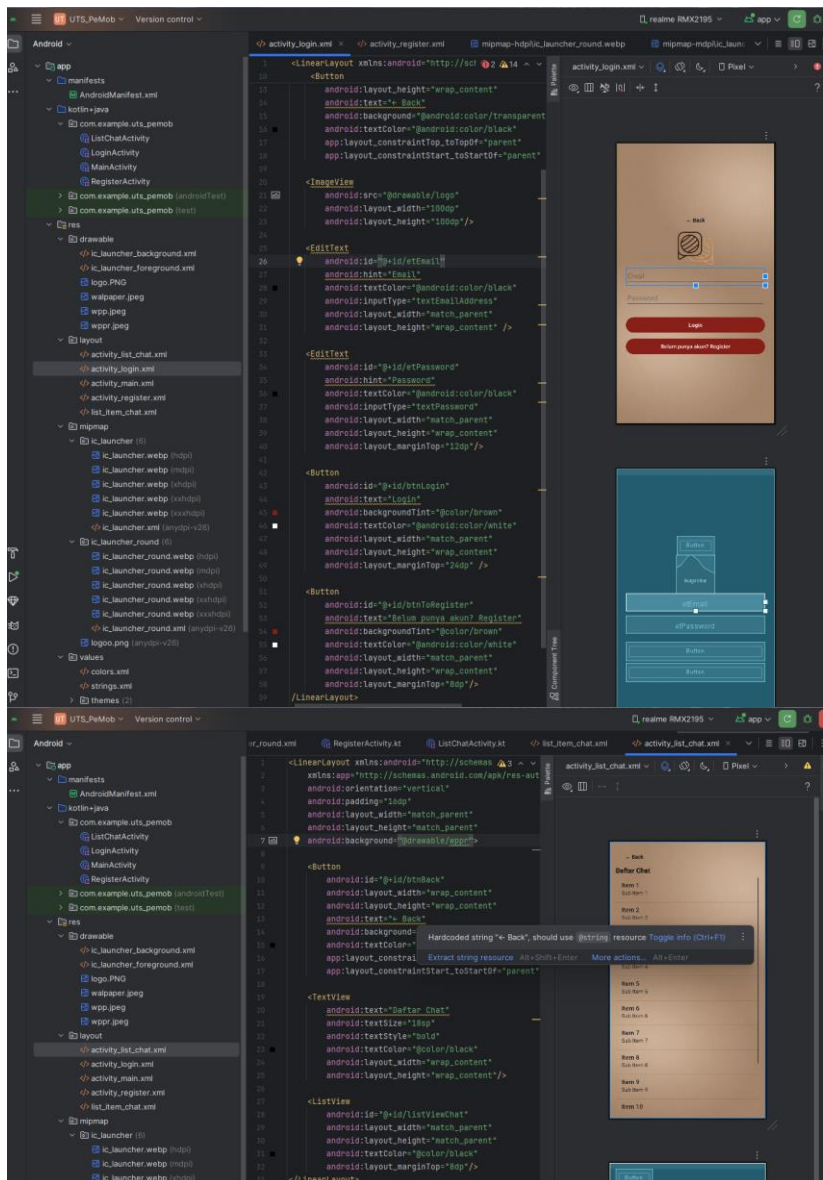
UT UTS_PeMob Version control
realme RMX2195 app

Android
app
manifests
AndroidManifest.xml
kotlin+java
com.example.uts_pemob
ListChatActivity
LoginActivity
MainActivity
RegisterActivity
com.example.uts_pemob (androidTest)
com.example.uts_pemob (test)
res
drawable
ic_launcher_background.xml
ic_launcher_foreground.xml
logo.PNG
walpaper.jpeg
wpp.jpeg
wppr.jpeg
layout
activity_list_chat.xml
activity_login.xml
activity_main.xml
activity_register.xml
list_item_chat.xml
mipmap
ic_launcher (6)
ic_launcher.webp (hdpi)
ic_launcher.webp (mdpi)
ic_launcher.webp (xhdpi)
ic_launcher.webp (xxhdpi)
ic_launcher.webp (xxxhdpi)
ic_launcher.xml (anydpi-v26)
ic_launcher_round (6)
ic_launcher_round.webp (hdpi)
ic_launcher_round.webp (mdpi)
ic_launcher_round.webp (xhdpi)
ic_launcher_round.webp (xxhdpi)
ic_launcher_round.webp (xxxhdpi)
ic_launcher_round.xml (anydpi-v26)
logoo.png (anydpi-v26)
values
colors.xml
strings.xml
themes (2)

activity_login.xml activity_register.xml mipmap-hdpi/ic_launcher_round.webp mipmap-mdpi/ic_launc

<LinearLayout xmlns:android="http://sch 2 14
<Button
android:layout_height="wrap_content"
android:text="← Back"
android:background="@android:color/transparent"
android:textColor="@android:color/black"
app:layout_constraintTop_toTopOf="parent"
app:layout_constraintStart_toStartOf="parent"

<ImageView
android:src="@drawable/logo"
android:layout_width="100dp"
android:layout_height="100dp"/>

<EditText
android:id="@+id/etEmail"
android:hint="Email"
android:textColor="@android:color/black"
android:inputType="textEmailAddress"
android:layout_width="match_parent"
android:layout_height="wrap_content" />

<EditText
android:id="@+id/etPassword"
android:hint="Password"
android:textColor="@android:color/black"
android:inputType="textPassword"
android:layout_width="match_parent"
android:layout_height="wrap_content"
android:layout_marginTop="12dp"/>

<Button
android:id="@+id/btnLogin"
android:text="Login"
android:backgroundTint="@color/brown"
android:textColor="@android:color/white"
android:layout_width="match_parent"
android:layout_height="wrap_content"
android:layout_marginTop="24dp" />

<Button
android:id="@+id/btnToRegister"
android:text="Belum punya akun? Register"
android:backgroundTint="@color/brown"
android:textColor="@android:color/white"
android:layout_width="match_parent"
android:layout_height="wrap_content"
android:layout_marginTop="8dp"/>
/LinearLayout>

activity_login.xml Pixel
← Back
Email
Password
Login
Belum punya akun? Register
Button
etEmail
etPassword
Button
Button

UT UTS_PeMob Version control
realme RMX2195 app

r_round.xml RegisterActivity.kt ListChatActivity.kt list_item_chat.xml activity_list_chat.xml

<LinearLayout xmlns:android="http://schemas 3
xmlns:app="http://schemas.android.com/apk/res-aut
android:orientation="vertical"
android:padding="16dp"
android:layout_width="match_parent"
android:layout_height="match_parent"
android:background="@drawable/wppr">

<Button
android:id="@+id/btnBack"
android:layout_width="wrap_content"
android:layout_height="wrap_content"
android:text="← Back"
android:background=
android:textColor="
app:layout_constrai
app:layout_constraintStart_toStartOf="parent"

Hardcoded string "← Back", should use @string resource Toggle info (Ctrl+F1)
Extract string resource Alt+Shift+Enter More actions... Alt+Enter

<TextView
android:text="Daftar Chat"
android:textSize="18sp"
android:textStyle="bold"
android:textColor="@color/black"
android:layout_width="wrap_content"
android:layout_height="wrap_content"/>

<ListView
android:id="@+id/listViewChat"
android:layout_width="match_parent"
android:layout_height="match_parent"
android:textColor="@color/black"
android:layout_marginTop="8dp"/>

activity_list_chat.xml Pixel
← Back
Daftar Chat
Item 1
Sub Item 1
Item 2
Sub Item 2
Item 5
Sub Item 5
Item 6
Sub Item 6
Item 7
Sub Item 7
Item 8
Sub Item 8
Item 9
Sub Item 9
Item 10
Button